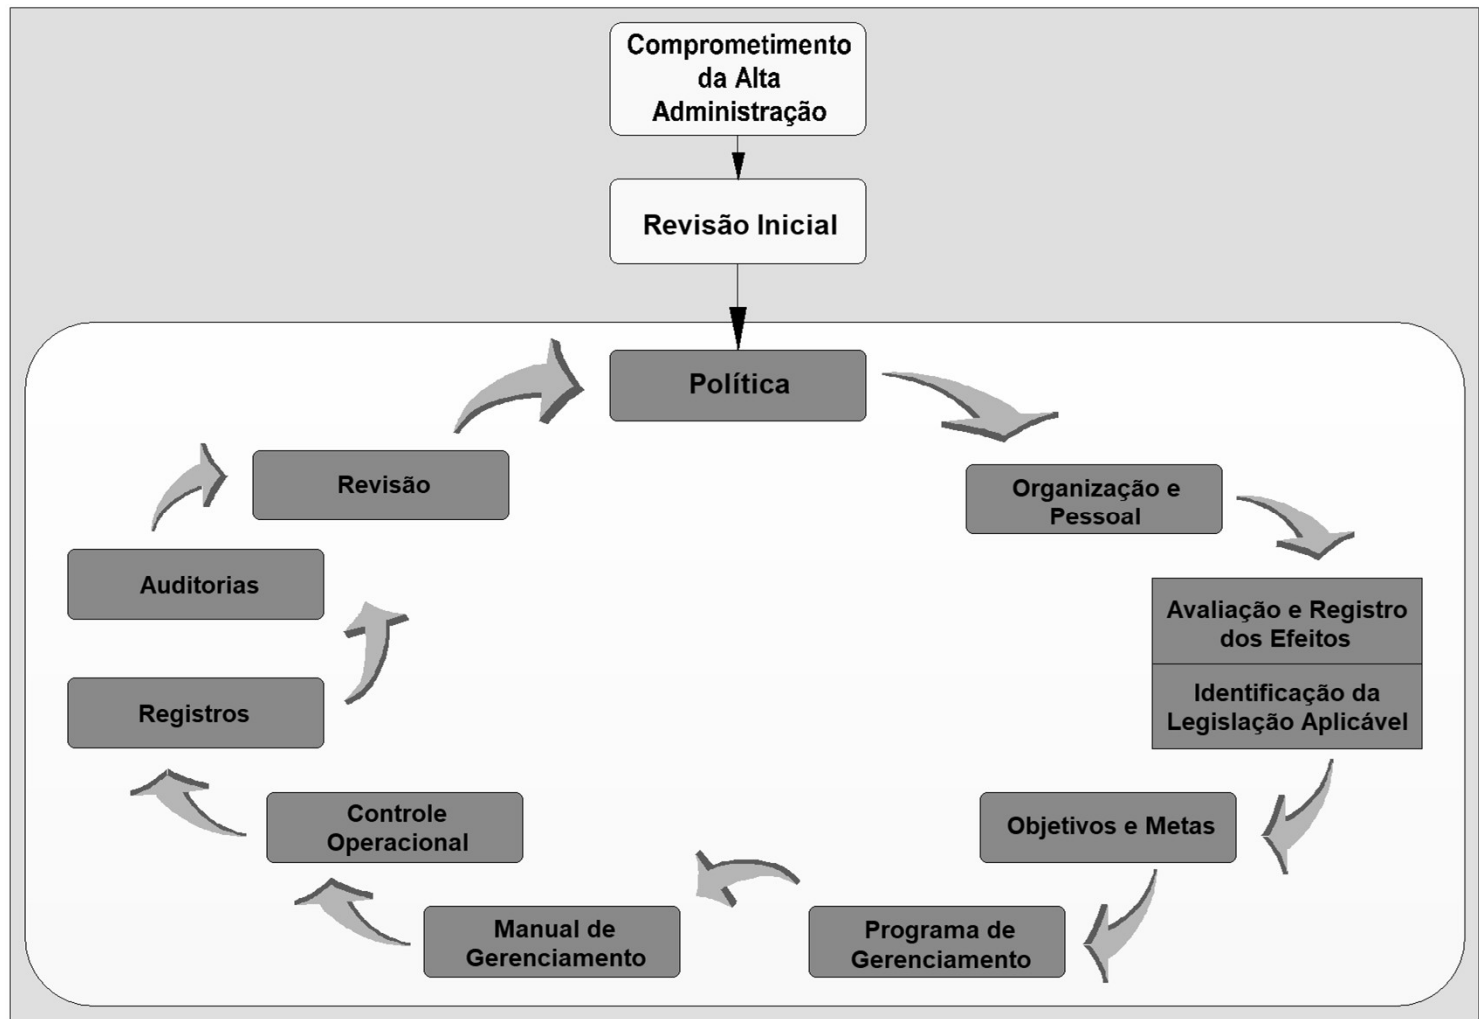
Comprometimento da Alta Administração

Revisão Inicial

Política

Organização e Pessoal

Avaliação e Registro dos Efeitos

Identificação da Legislação Aplicável

Objetivos e Metas

Programa de Gerenciamento

Manual de Gerenciamento

Controle Operacional

Registros

Auditorias

Revisão